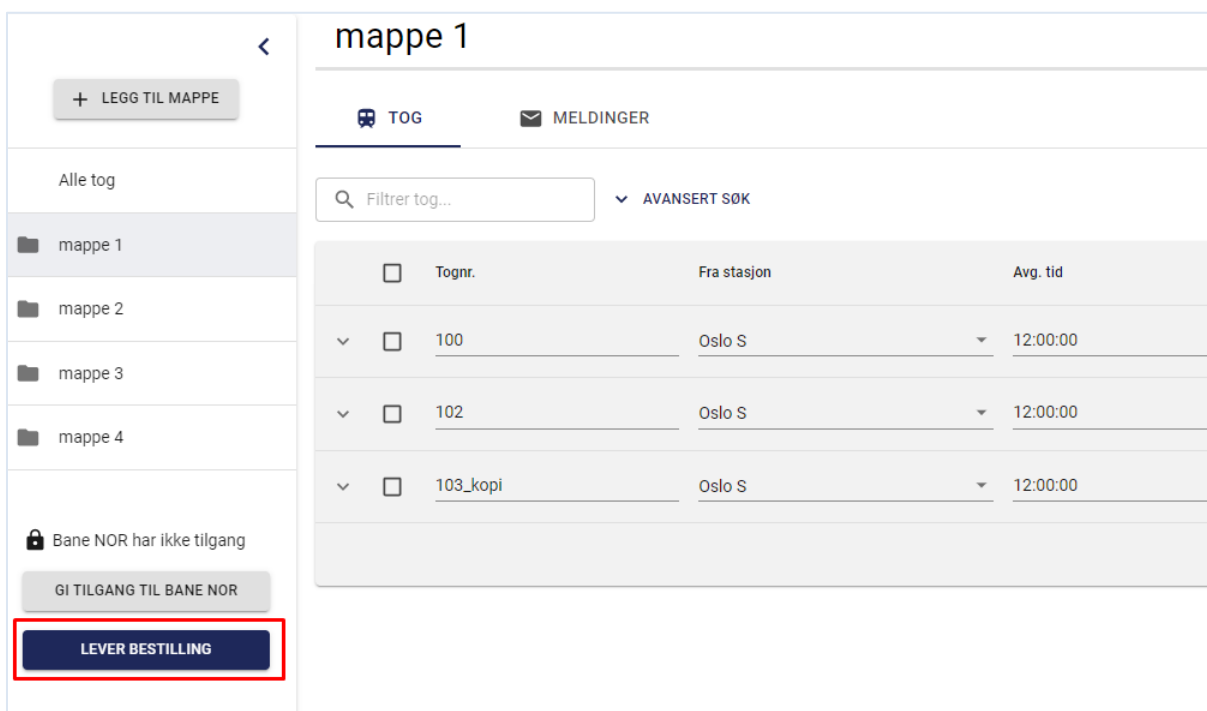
<
+ LEGG TIL MAPPE
Alle tog
mappe 1
mappe 2
mappe 3
mappe 4
Bane NOR har ikke tilgang
GI TILGANG TIL BANE NOR
LEVER BESTILLING

mappe 1
TOG
MELDINGER
Filtrer tog...
AVANSERT SØK

| | | Tognr. | Fra stasjon | Avg. tid |
|---|---|---|---|---|
| | | 100 | Oslo S | 12:00:00 |
| | | 102 | Oslo S | 12:00:00 |
| | | 103_kopi | Oslo S | 12:00:00 |